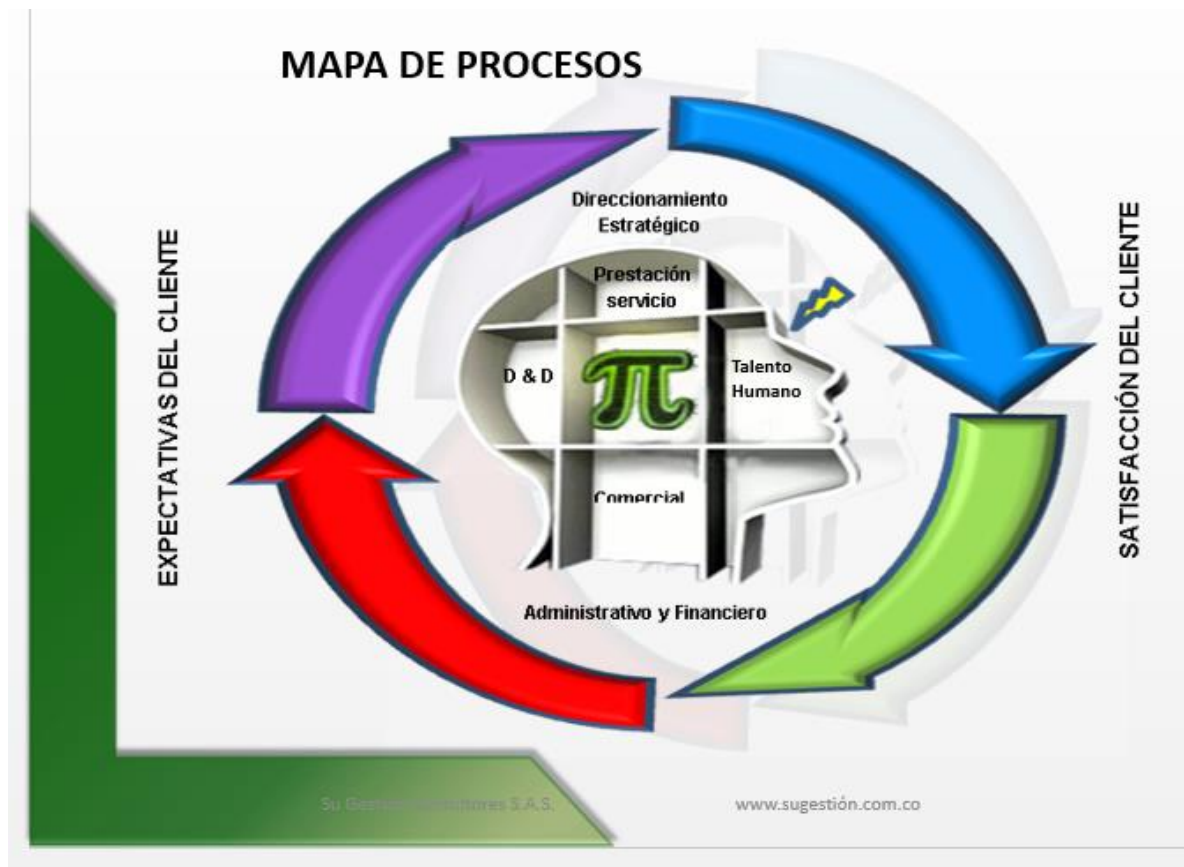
MAPA DE PROCESOS

EXPECTATIVAS DEL CLIENTE

Direccionamiento Estratégico

Prestación servicio

D & D

$\pi$

Talento Humano

Comercial

Administrativo y Financiero

SATISFACCIÓN DEL CLIENTE

Su Gestión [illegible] S.A.S.

www.sugestión.com.co